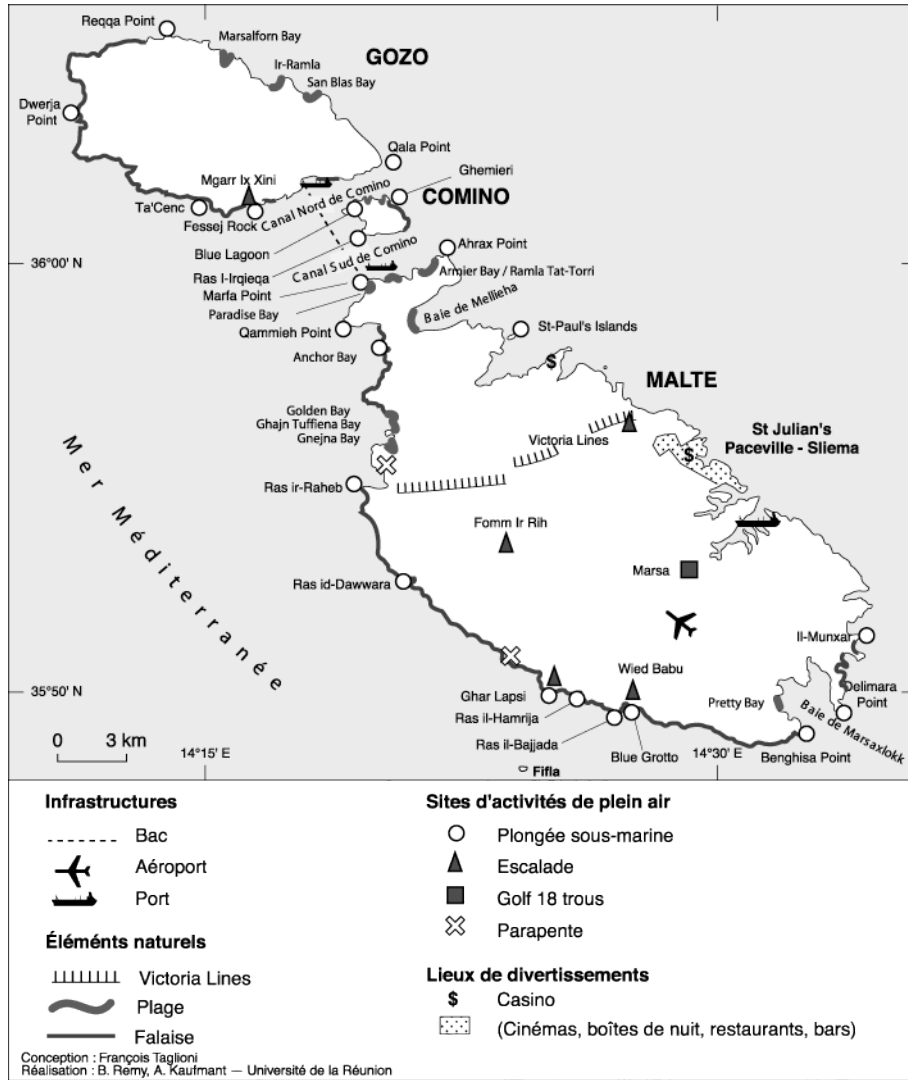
Reqqa Point
Marsalforn Bay
GOZO
Ir-Ramla
San Blas Bay
Dwerja Point
Qala Point
Ghemieri
Mgarr Ix Xini
COMINO
Ta'Cenc
Fessej Rock
Canal Nord de Comino
Blue Lagoon
Ras I-Irqieqa
Canal Sud de Comino
Ahrax Point
36°00' N
Armier Bay / Ramla Tat-Torri
Marfa Point
Paradise Bay
Baie de Mellieha
Qammieh Point
St-Paul's Islands
Anchor Bay
$
MALTE
Golden Bay
Ghajn Tuffiena Bay
Gnejna Bay
Victoria Lines
St Julian's
Paceville - Sliema
$
Ras ir-Raheb
Mer Méditerranée
Fomm Ir Rih
Marsa
Ras id-Dawwara
Il-Munxar
Wied Babu
35°50' N
Ghar Lapsi
Delimara Point
Pretty Bay
Ras il-Hamrija
Baie de Marsaxlokk
Ras il-Bajjada
Blue Grotto
0 3 km
14°15' E
14°30' E
Benghisa Point
Fifla

Infrastructures
Bac
Aéroport
Port

Éléments naturels
Victoria Lines
Plage
Falaise

Sites d'activités de plein air
Plongée sous-marine
Escalade
Golf 18 trous
Parapente

Lieux de divertissements
$ Casino
(Cinémas, boîtes de nuit, restaurants, bars)

Conception : François Taglioni
Réalisation : B. Remy, A. Kaufmant — Université de la Réunion